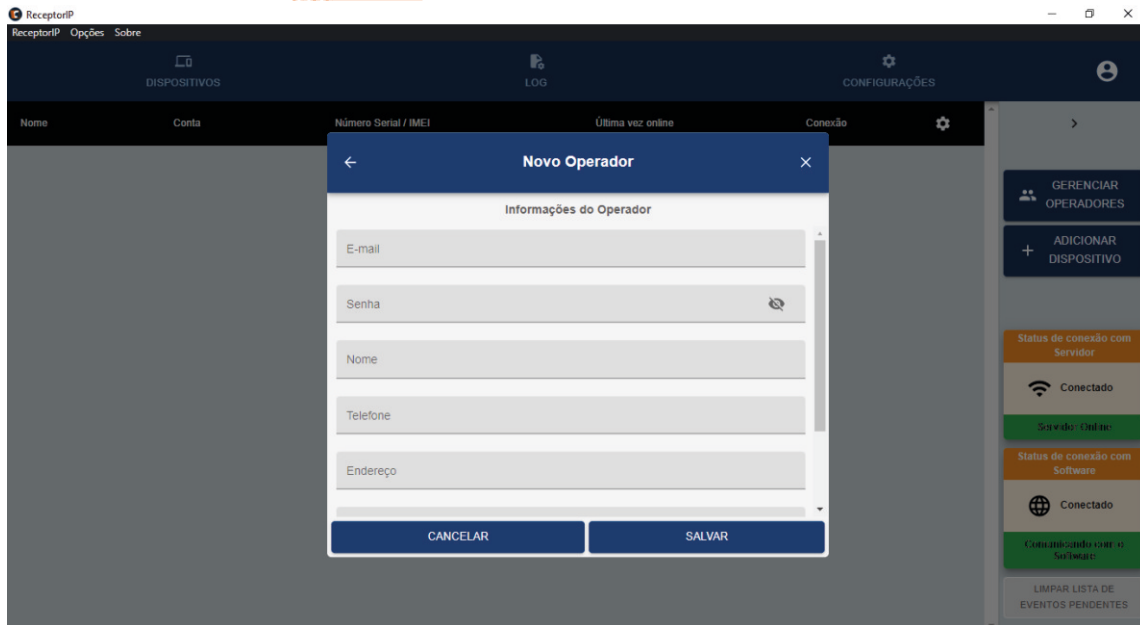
ReceptorIP
ReceptorIP Opções Sobre

DISPOSITIVOS
LOG
CONFIGURAÇÕES

| Nome | Conta | Número Serial / IMEI | Última vez online | Conexão |
|---|---|---|---|---|

Novo Operador

Informações do Operador

E-mail

Senha

Nome

Telefone

Endereço

CANCELAR
SALVAR

GERENCIAR OPERADORES

ADICIONAR DISPOSITIVO

Status de conexão com Servidor

Conectado

Servidor Online

Status de conexão com Software

Conectado

Comunicando com o Software

LIMPAR LISTA DE EVENTOS PENDENTES